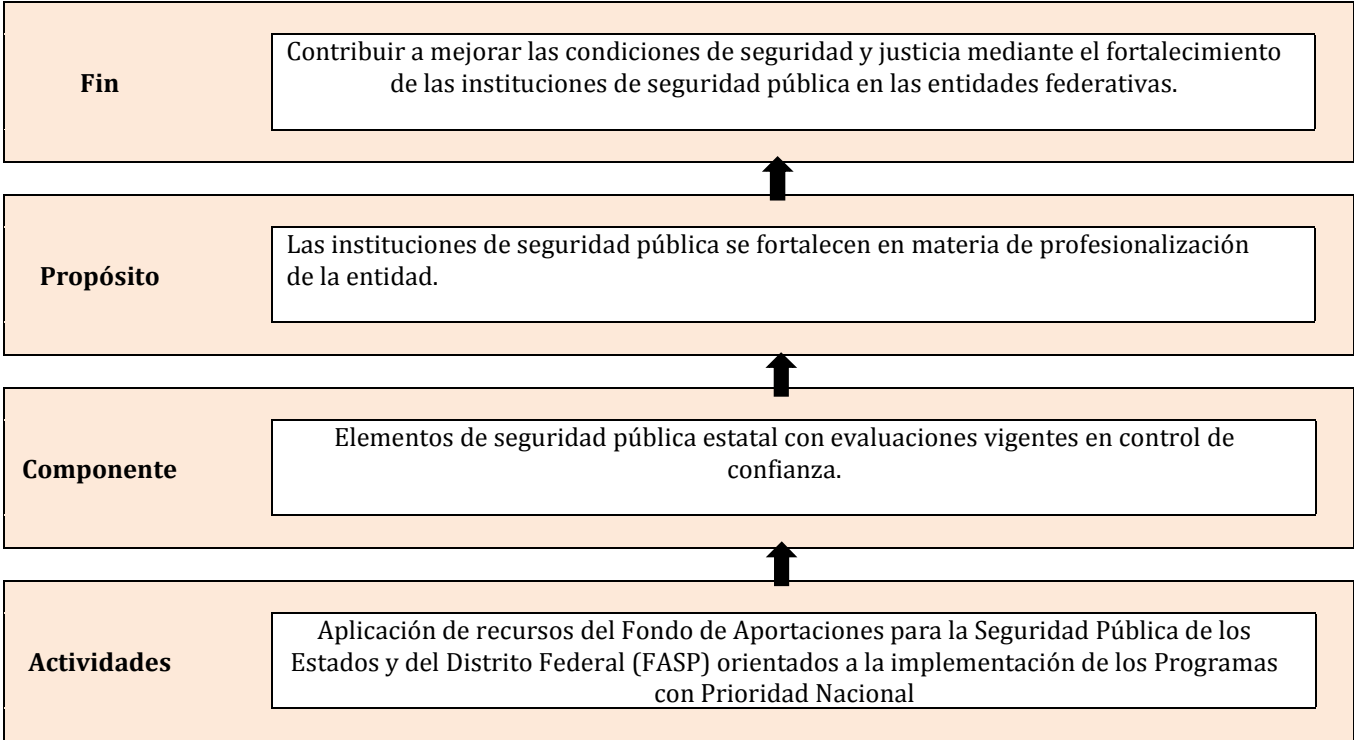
Fin

Contribuir a mejorar las condiciones de seguridad y justicia mediante el fortalecimiento de las instituciones de seguridad pública en las entidades federativas.

Propósito

Las instituciones de seguridad pública se fortalecen en materia de profesionalización de la entidad.

Componente

Elementos de seguridad pública estatal con evaluaciones vigentes en control de confianza.

Actividades

Aplicación de recursos del Fondo de Aportaciones para la Seguridad Pública de los Estados y del Distrito Federal (FASP) orientados a la implementación de los Programas con Prioridad Nacional